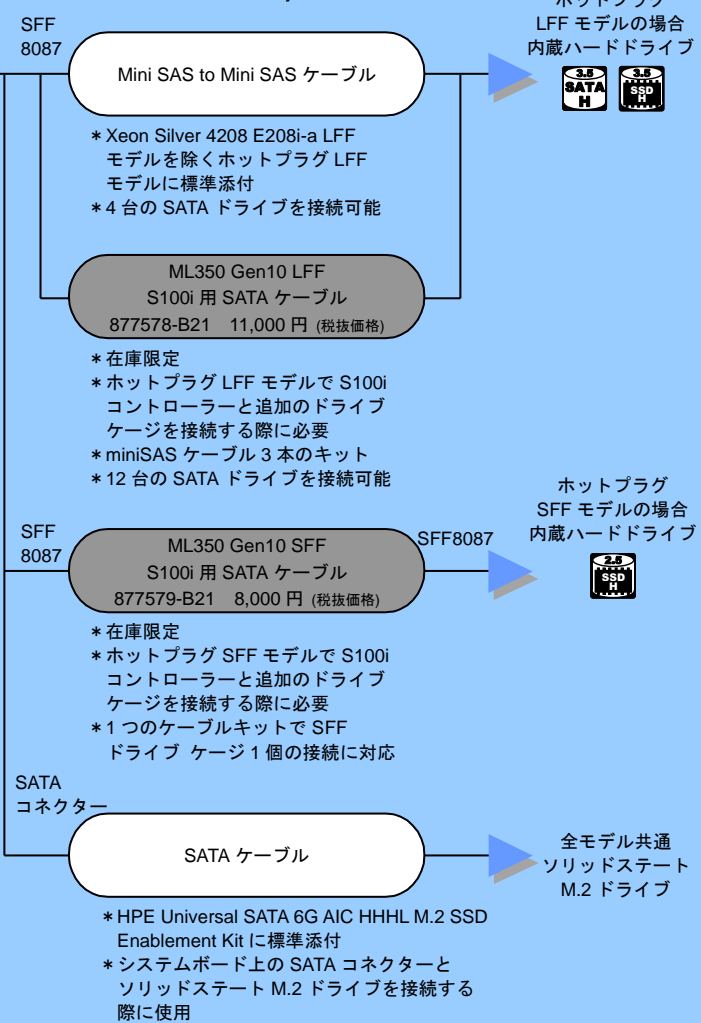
SFF
8087

Mini SAS to Mini SAS ケーブル

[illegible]
LFF モデルの場合
内蔵ハードドライブ

3.5
SATA
H

3.5
SSD
H

＊Xeon Silver 4208 E208i-a LFF モデルを除くホットプラグ LFF モデルに標準添付
＊4 台の SATA ドライブを接続可能

ML350 Gen10 LFF
S100i 用 SATA ケーブル
877578-B21 11,000 円 (税抜価格)

＊在庫限定
＊ホットプラグ LFF モデルで S100i コントローラーと追加のドライブケージを接続する際に必要
＊miniSAS ケーブル 3 本のキット
＊12 台の SATA ドライブを接続可能

ホットプラグ
SFF モデルの場合
内蔵ハードドライブ

SFF
8087

ML350 Gen10 SFF
S100i 用 SATA ケーブル
877579-B21 8,000 円 (税抜価格)

SFF8087

2.5
SSD
H

＊在庫限定
＊ホットプラグ SFF モデルで S100i コントローラーと追加のドライブケージを接続する際に必要
＊1 つのケーブルキットで SFF ドライブ ケージ 1 個の接続に対応

SATA
コネクター

SATA ケーブル

全モデル共通
ソリッドステート
M.2 ドライブ

＊HPE Universal SATA 6G AIC HHHL M.2 SSD Enablement Kit に標準添付
＊システムボード上の SATA コネクターとソリッドステート M.2 ドライブを接続する際に使用